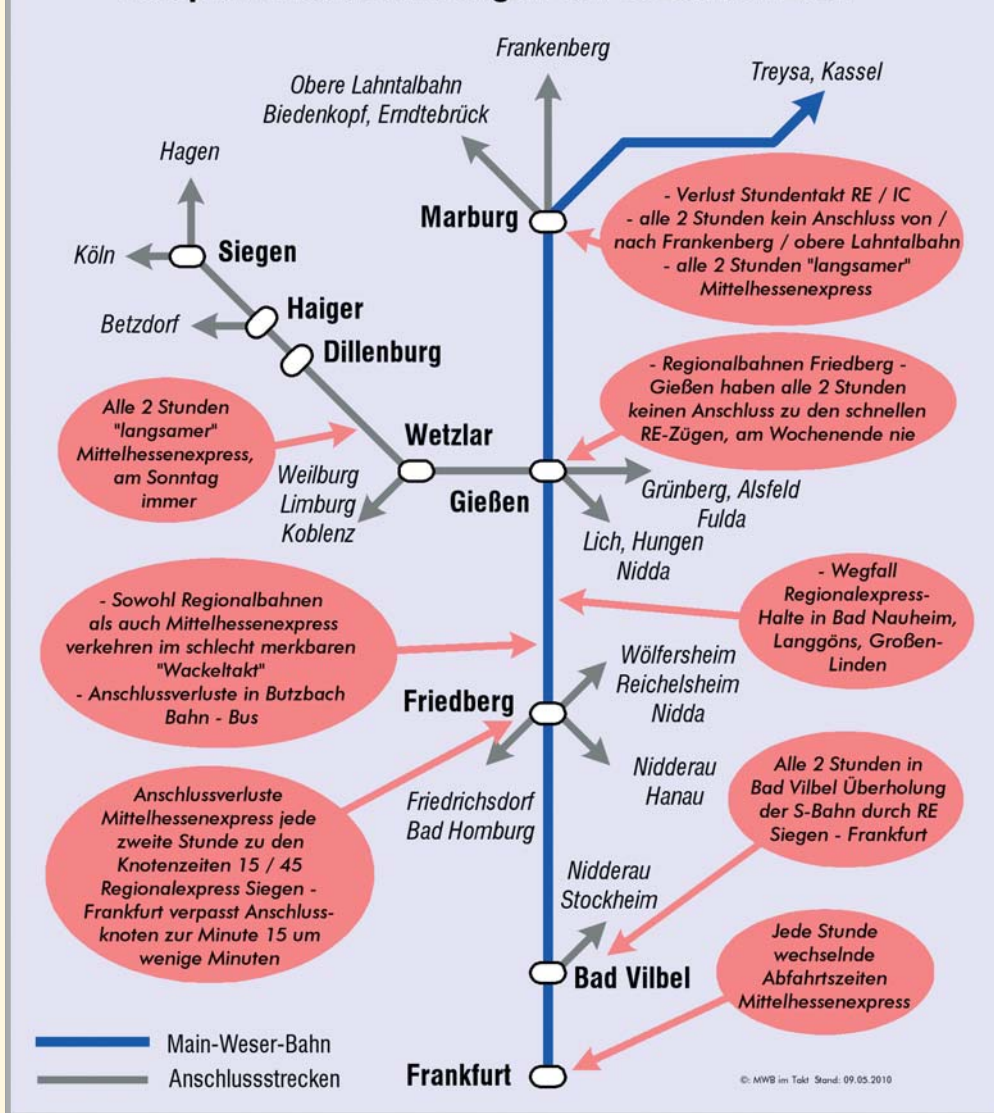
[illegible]

Frankenberg

Obere Lahntalbahn
Biedenkopf, Erndtebrück

Treysa, Kassel

Hagen

Marburg

- Verlust Stundentakt RE / IC
- alle 2 Stunden kein Anschluss von / nach Frankenberg / obere Lahntalbahn
- alle 2 Stunden "langsamer" Mittelhessenexpress

Köln

Siegen

Haiger

Betzdorf

Dillenburg

- Regionalbahnen Friedberg - Gießen haben alle 2 Stunden keinen Anschluss zu den schnellen RE-Zügen, am Wochenende nie

Alle 2 Stunden "langsamer" Mittelhessenexpress, am Sonntag immer

Wetzlar

Weilburg
Limburg
Koblenz

Gießen

Grünberg, Alsfeld
Fulda

Lich, Hungen
Nidda

- Wegfall Regionalexpress-Halte in Bad Nauheim, Langgöns, Großen-Linden

- Sowohl Regionalbahnen als auch Mittelhessenexpress verkehren im schlecht merkbaren "Wackeltakt"
- Anschlussverluste in Butzbach Bahn - Bus

Wölfersheim
Reichelsheim
Nidda

Friedberg

Nidderau
Hanau

Friedrichsdorf
Bad Homburg

Alle 2 Stunden in Bad Vilbel Überholung der S-Bahn durch RE Siegen - Frankfurt

Anschlussverluste Mittelhessenexpress jede zweite Stunde zu den Knotenzeiten 15 / 45
Regionalexpress Siegen - Frankfurt verpasst Anschlussknoten zur Minute 15 um wenige Minuten

Nidderau
Stockheim

Jede Stunde wechselnde Abfahrtszeiten Mittelhessenexpress

Bad Vilbel

Main-Weser-Bahn

Anschlussstrecken

Frankfurt

©: MWB im Takt Stand: 09.05.2010